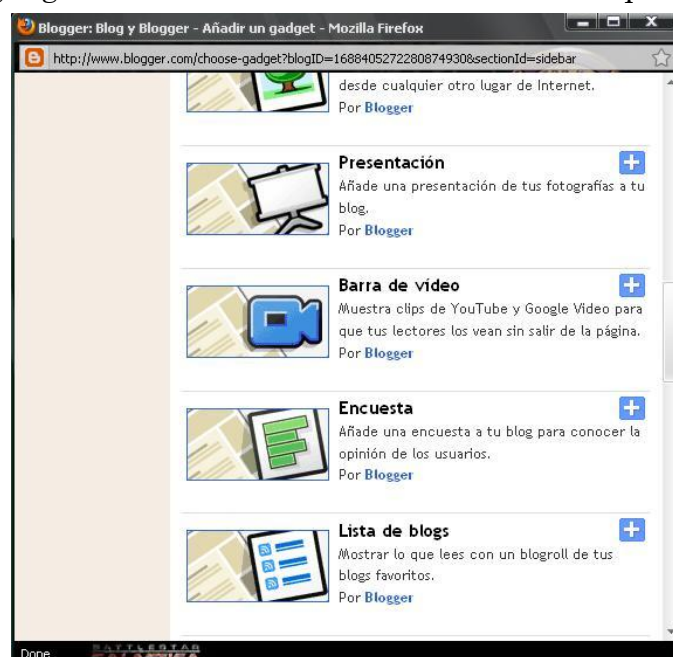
Blogger: Blog y Blogger - Añadir un gadget - Mozilla Firefox

http://www.blogger.com/choose-gadget?blogID=1688405272280874930&sectionId=sidebar

desde cualquier otro lugar de Internet.
Por Blogger

Presentación
Añade una presentación de tus fotografías a tu blog.
Por Blogger

Barra de vídeo
Muestra clips de YouTube y Google Video para que tus lectores los vean sin salir de la página.
Por Blogger

Encuesta
Añade una encuesta a tu blog para conocer la opinión de los usuarios.
Por Blogger

Lista de blogs
Mostrar lo que lees con un blogroll de tus blogs favoritos.
Por Blogger

Done